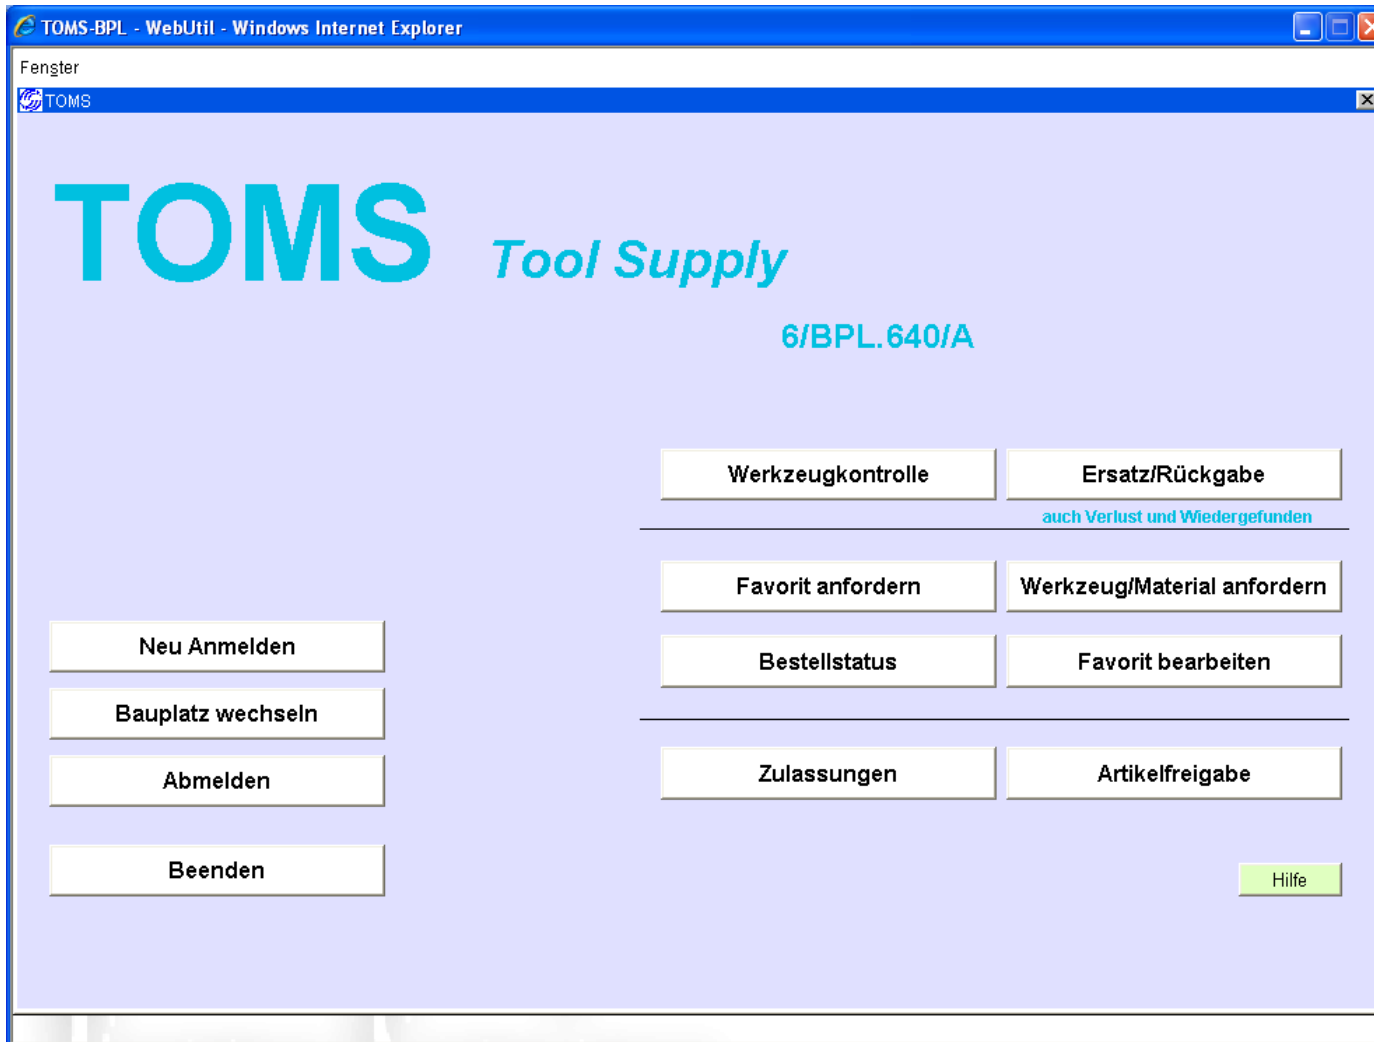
TOMS-BPL - WebUtil - Windows Internet Explorer

Fenster

TOMS

TOMS Tool Supply

6/BPL.640/A

Werkzeugkontrolle

Ersatz/Rückgabe

auch Verlust und Wiedergefunden

Favorit anfordern

Werkzeug/Material anfordern

Neu Anmelden

Bestellstatus

Favorit bearbeiten

Bauplatz wechseln

Abmelden

Zulassungen

Artikelfreigabe

Beenden

Hilfe